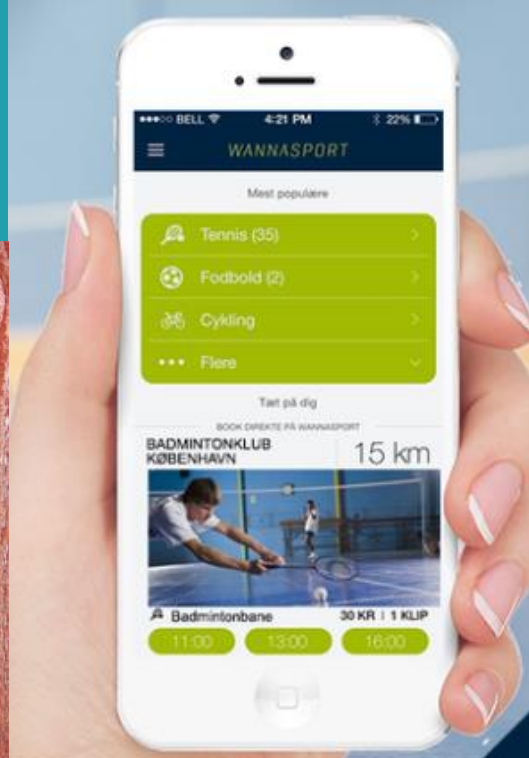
●●●○○ BELL 4:21 PM 22%

WANNASPORT

Mest populære

Tennis (35)

Fodbold (2)

Cykling

••• Flere

Tæt på dig

BOOK DIREKTE PÅ WANNASPORT

BADMINTONKLUB KØBENHAVN

15 km

Badmintonbane

30 KR | 1 KLIP

11:00

13:00

16:00